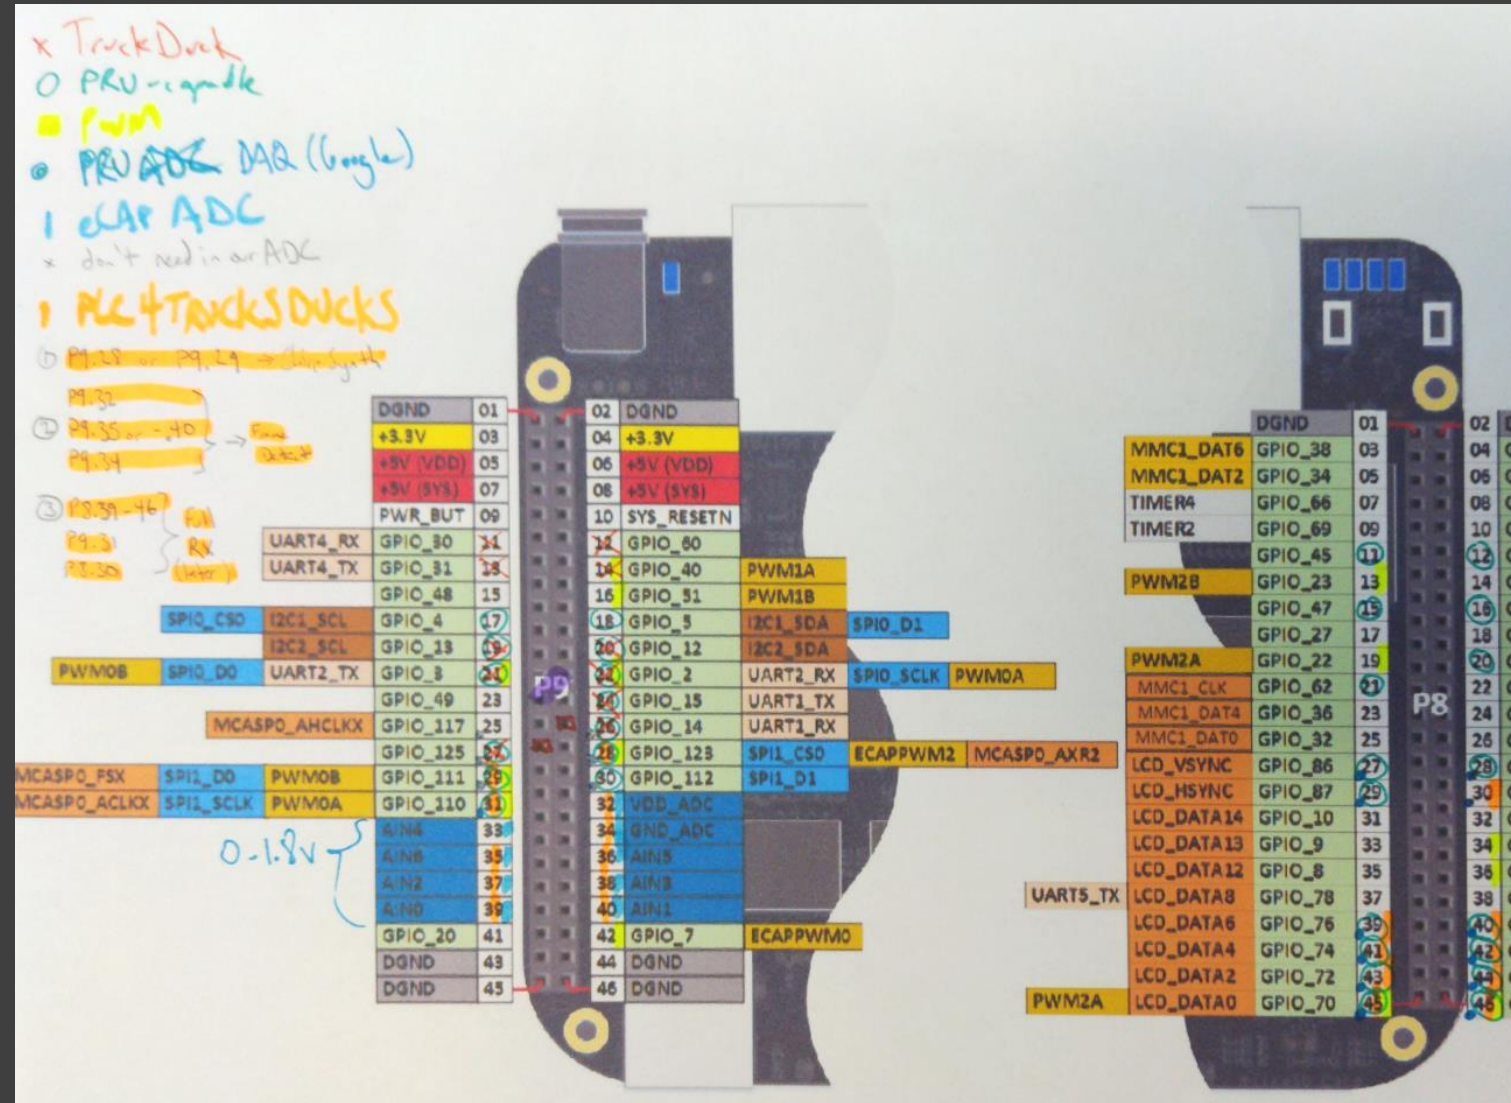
x TruckDuck
O PRU-capable
■ PWM
● PRU ADC DAQ (Google)
| eCAP ADC
x don't need in our ADC
| PLC4TRUCKSDUCKS
① P9.28 or P9.29 → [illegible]
P9.32
② P9.35 or -.40 → Fault Detect
P9.34
③ P8.39-46 Full
P9.31 RX
P8.30 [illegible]

0-1.8V

P9

| | | | Pin | Pin | | | |
|---|---|---|---|---|---|---|---|
| | | DGND | 01 | 02 | DGND | | |
| | | +3.3V | 03 | 04 | +3.3V | | |
| | | +5V (VDD) | 05 | 06 | +5V (VDD) | | |
| | | +5V (SYS) | 07 | 08 | +5V (SYS) | | |
| | | PWR_BUT | 09 | 10 | SYS_RESETN | | |
| | UART4_RX | GPIO_30 | 11 | 12 | GPIO_60 | | |
| | UART4_TX | GPIO_31 | 13 | 14 | GPIO_40 | PWM1A | |
| | | GPIO_48 | 15 | 16 | GPIO_51 | PWM1B | |
| SPI0_CS0 | I2C1_SCL | GPIO_4 | 17 | 18 | GPIO_5 | I2C1_SDA | SPI0_D1 |
| | I2C2_SCL | GPIO_13 | 19 | 20 | GPIO_12 | I2C2_SDA | |
| PWM0B | SPI0_D0 | UART2_TX GPIO_3 | 21 | 22 | GPIO_2 | UART2_RX | SPI0_SCLK PWM0A |
| | | GPIO_49 | 23 | 24 | GPIO_15 | UART1_TX | |
| | MCASP0_AHCLKX | GPIO_117 | 25 | 26 | GPIO_14 | UART1_RX | |
| | | GPIO_125 | 27 | 28 | GPIO_123 | SPI1_CS0 | ECAPPWM2 MCASP0_AXR2 |
| MCASP0_FSX | SPI1_D0 PWM0B | GPIO_111 | 29 | 30 | GPIO_112 | SPI1_D1 | |
| MCASP0_ACLKX | SPI1_SCLK PWM0A | GPIO_110 | 31 | 32 | VDD_ADC | | |
| | | AIN4 | 33 | 34 | GND_ADC | | |
| | | AIN6 | 35 | 36 | AIN5 | | |
| | | AIN2 | 37 | 38 | AIN3 | | |
| | | AIN0 | 39 | 40 | AIN1 | | |
| | | GPIO_20 | 41 | 42 | GPIO_7 | ECAPPWM0 | |
| | | DGND | 43 | 44 | DGND | | |
| | | DGND | 45 | 46 | DGND | | |

P8

| | | Pin | Pin |
|---|---|---|---|
| | DGND | 01 | 02 |
| MMC1_DAT6 | GPIO_38 | 03 | 04 |
| MMC1_DAT2 | GPIO_34 | 05 | 06 |
| TIMER4 | GPIO_66 | 07 | 08 |
| TIMER2 | GPIO_69 | 09 | 10 |
| | GPIO_45 | 11 | 12 |
| PWM2B | GPIO_23 | 13 | 14 |
| | GPIO_47 | 15 | 16 |
| | GPIO_27 | 17 | 18 |
| PWM2A | GPIO_22 | 19 | 20 |
| MMC1_CLK | GPIO_62 | 21 | 22 |
| MMC1_DAT4 | GPIO_36 | 23 | 24 |
| MMC1_DAT0 | GPIO_32 | 25 | 26 |
| LCD_VSYNC | GPIO_86 | 27 | 28 |
| LCD_HSYNC | GPIO_87 | 29 | 30 |
| LCD_DATA14 | GPIO_10 | 31 | 32 |
| LCD_DATA13 | GPIO_9 | 33 | 34 |
| LCD_DATA12 | GPIO_8 | 35 | 36 |
| UART5_TX LCD_DATA8 | GPIO_78 | 37 | 38 |
| LCD_DATA6 | GPIO_76 | 39 | 40 |
| LCD_DATA4 | GPIO_74 | 41 | 42 |
| LCD_DATA2 | GPIO_72 | 43 | 44 |
| PWM2A LCD_DATA0 | GPIO_70 | 45 | 46 |